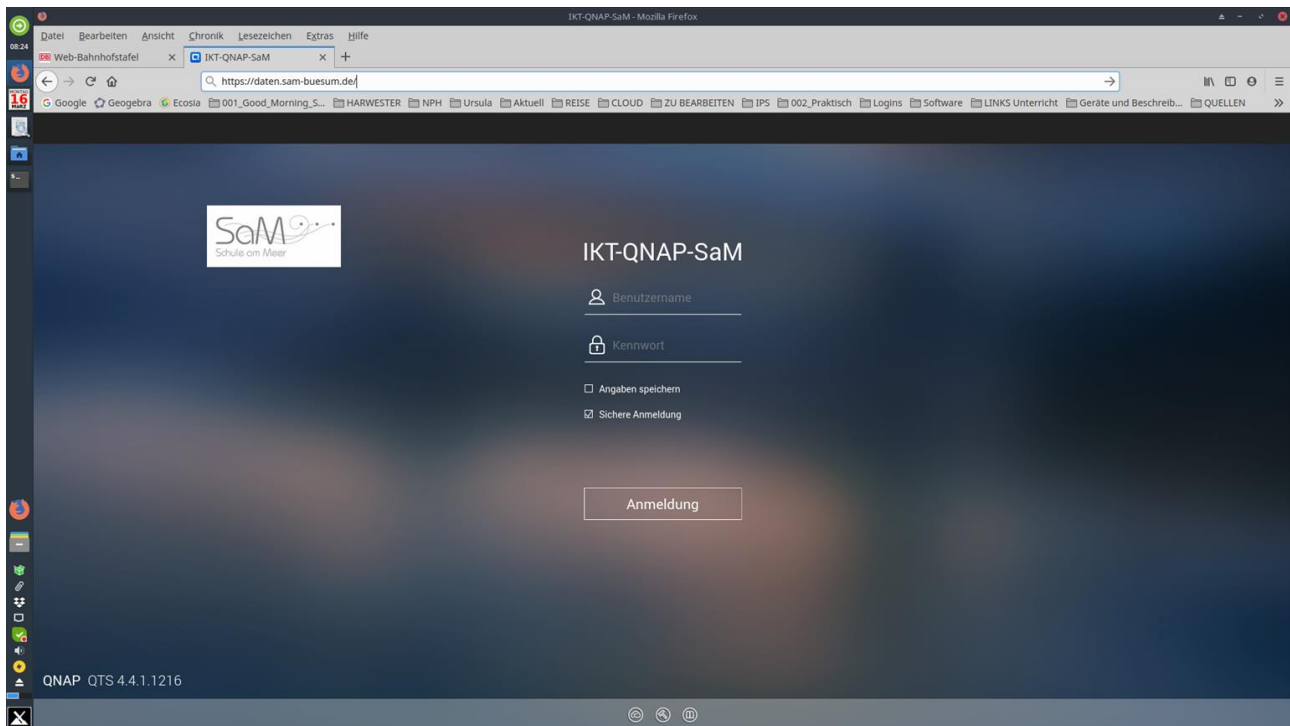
IKT-QNAP-SaM - Mozilla Firefox

08:24

Datei Bearbeiten Ansicht Chronik Lesezeichen Extras Hilfe

Web-Bahnhofstafel × IKT-QNAP-SaM × +

https://daten.sam-buesum.de/

16

Google Geogebra Ecosia 001_Good_Morning_S... HARWESTER NPH Ursula Aktuell REISE CLOUD ZU BEARBEITEN IPS 002_Praktisch Logins Software LINKS Unterricht Geräte und Beschreib... QUELLEN »

SaM
Schule am Meer

IKT-QNAP-SaM

Benutzername

Kennwort

Angaben speichern

Sichere Anmeldung

Anmeldung

QNAP QTS 4.4.1.1216